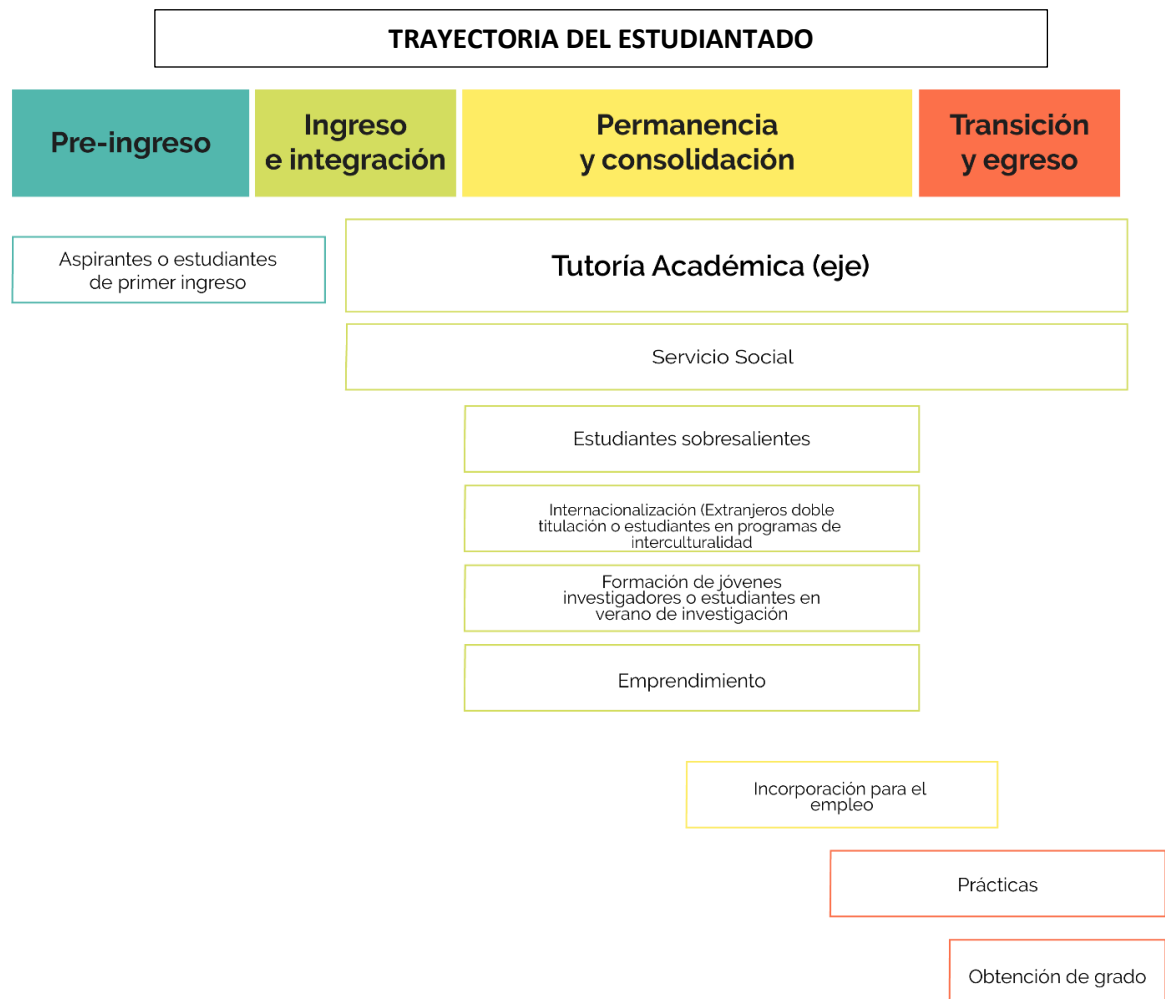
TRAYECTORIA DEL ESTUDIANTADO

Pre-ingreso

Ingreso e integración

Permanencia y consolidación

Transición y egreso

Aspirantes o estudiantes de primer ingreso

Tutoría Académica (eje)

Servicio Social

Estudiantes sobresalientes

Internacionalización (Extranjeros doble titulación o estudiantes en programas de interculturalidad

Formación de jóvenes investigadores o estudiantes en verano de investigación

Emprendimiento

Incorporación para el empleo

Prácticas

Obtención de grado